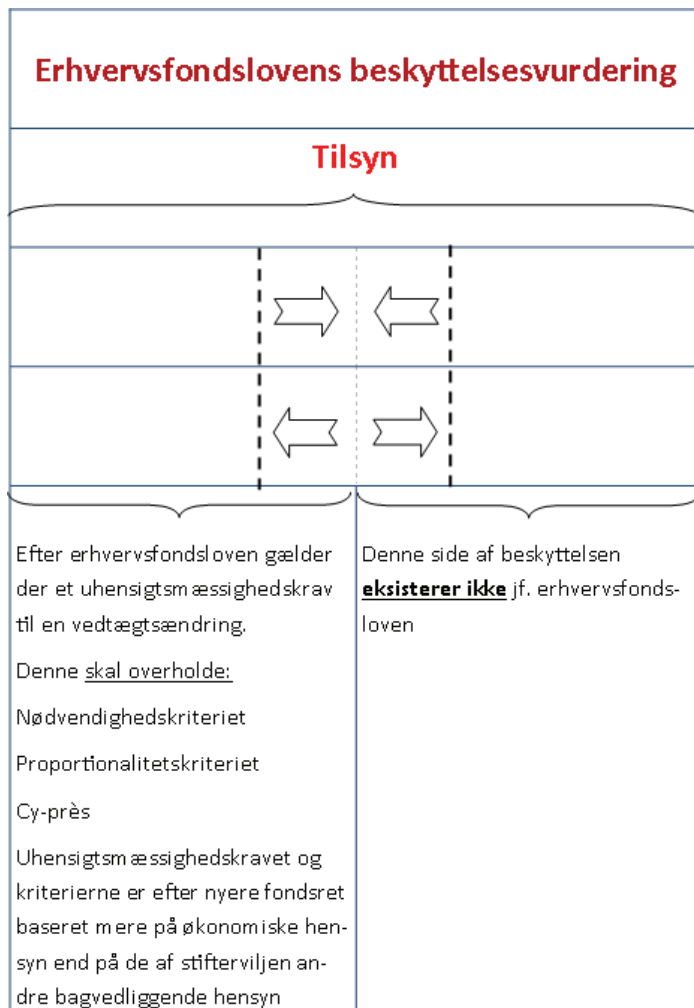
Erhvervsfondslovens beskyttelsesvurdering

Tilsyn

Efter erhvervsfondsloven gælder der et uhensigtsmæssighedskrav til en vedtægtsændring.

Denne skal overholde:

Nødvendighedskriteriet

Proportionalitetskriteriet

Cy-près

Uhensigtsmæssighedskravet og kriterierne er efter nyere fondsret baseret mere på økonomiske hensyn end på de af stifterviljen andre bagvedliggende hensyn

Denne side af beskyttelsen **eksisterer ikke** jf. erhvervsfondsloven